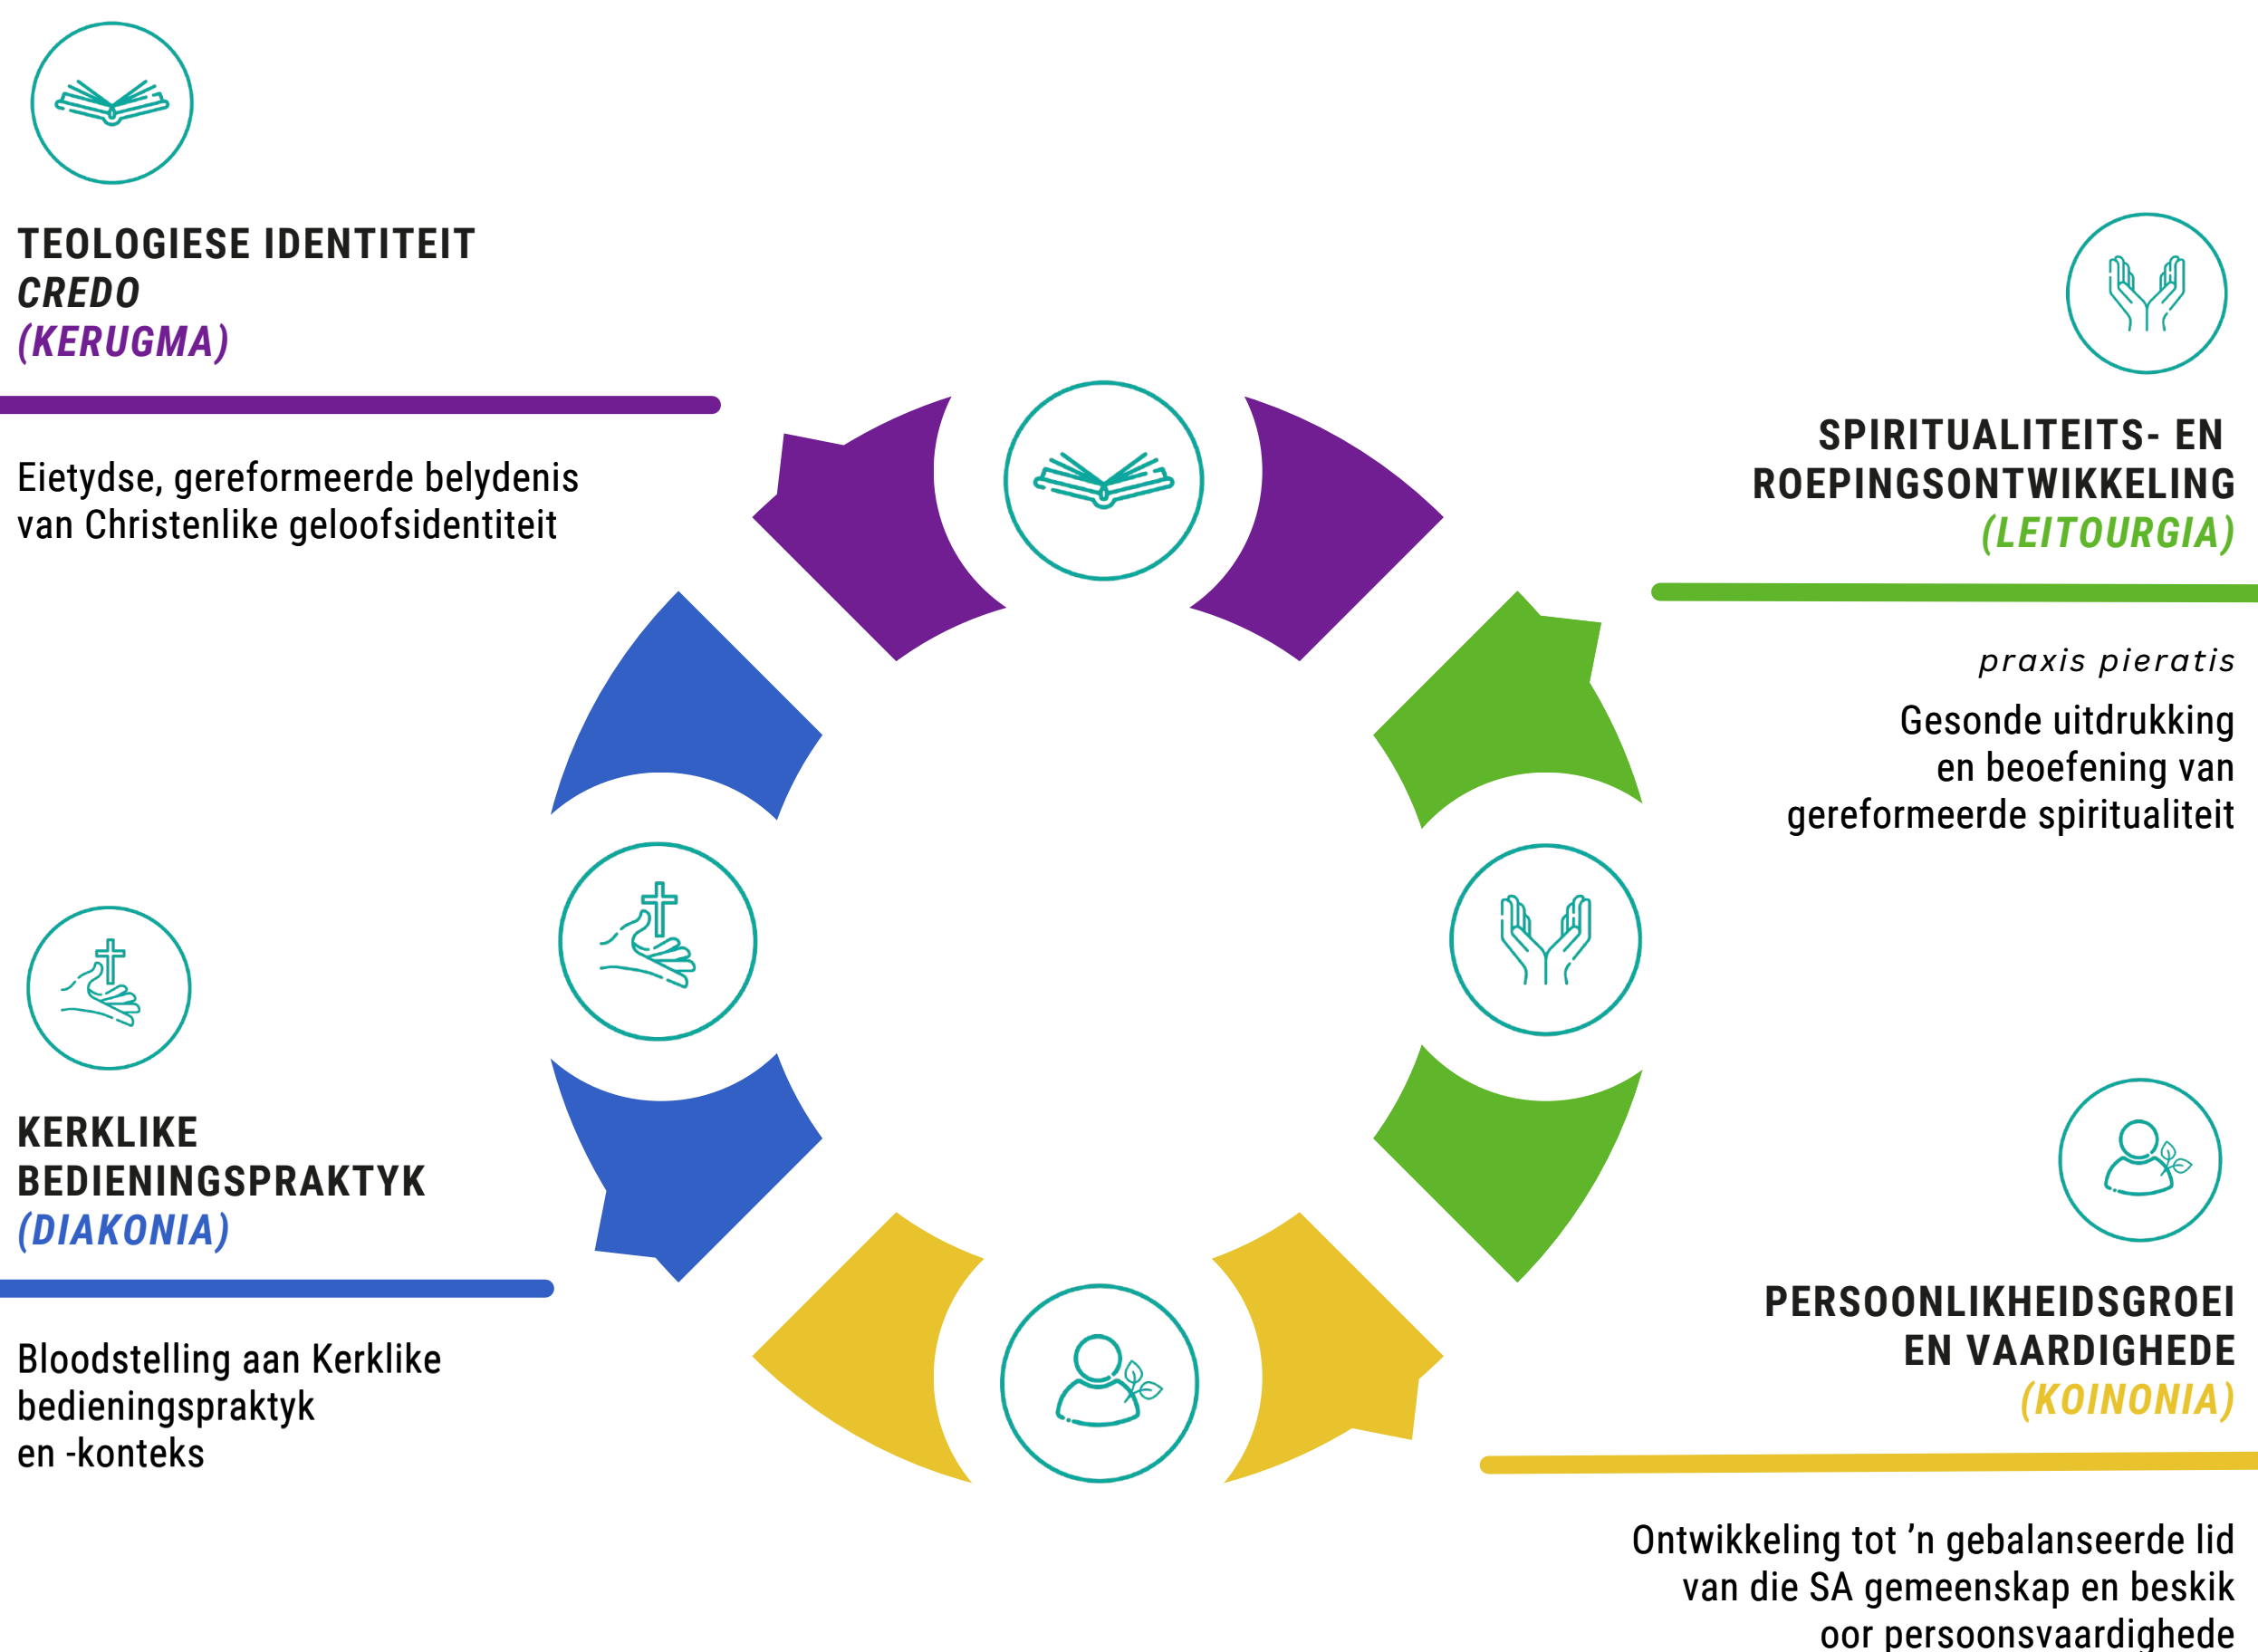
TEOLOGIESE IDENTITEIT
CREDO
(KERUGMA)

Eietydse, gereformeerde belydenis van Christenlike geloofsidentiteit

SPIRITUALITEITS- EN ROEPINGSONTWIKKELING
(LEITOURGIA)

praxis pieratis

Gesonde uitdrukking en beoefening van gereformeerde spiritualiteit

KERKLIKE BEDIENINGSPRAKTYK
(DIAKONIA)

Bloodstelling aan Kerklike bedieningspraktyk en -konteks

PERSOONLIKHEIDSGROEI EN VAARDIGHEDE
(KOINONIA)

Ontwikkeling tot 'n gebalanseerde lid van die SA gemeenskap en beskik oor persoonsvaardighede